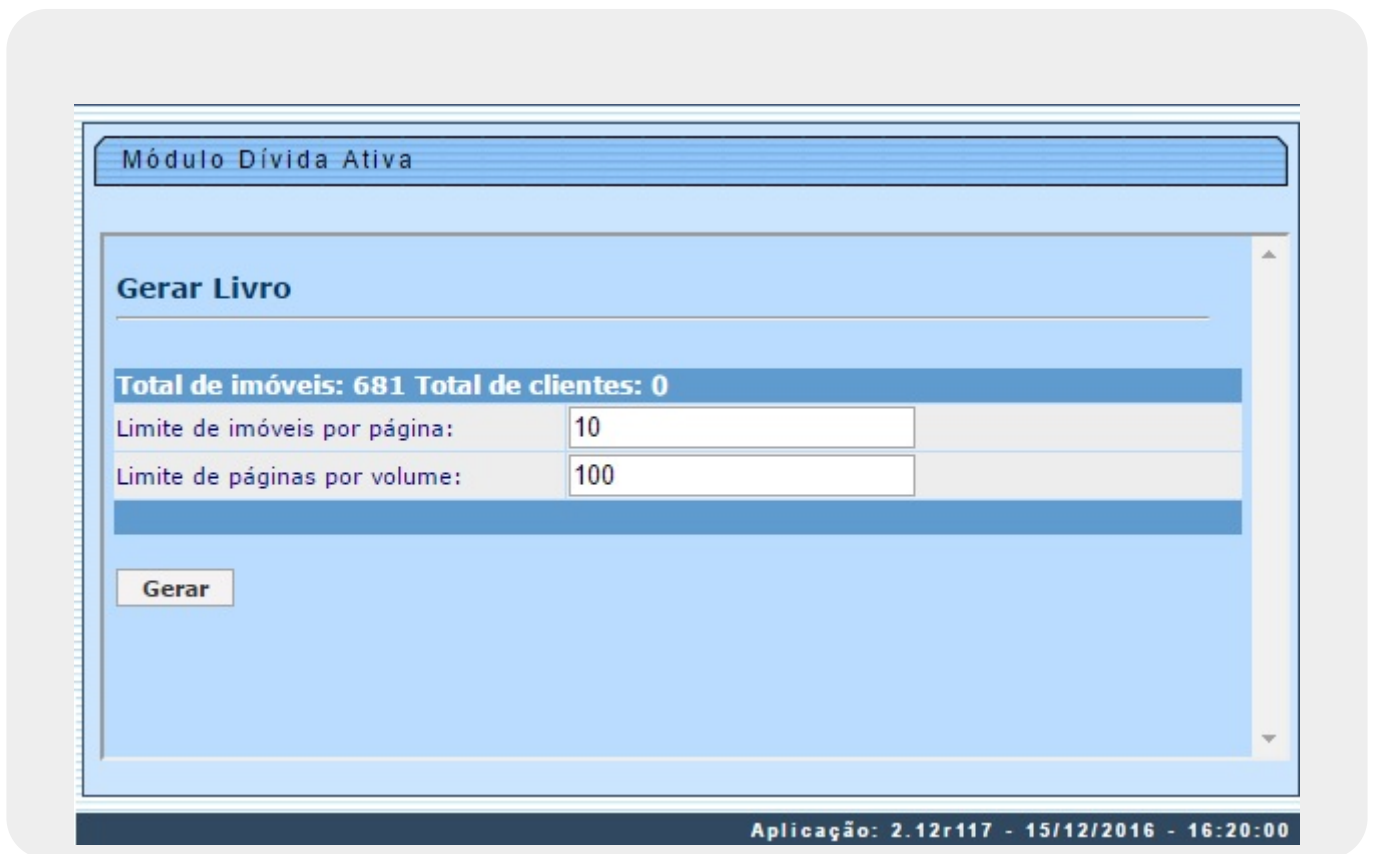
Módulo Dívida Ativa

Gerar Livro

Total de imóveis: 681 Total de clientes: 0

| | |
|---|---|
| Limite de imóveis por página: | 10 |
| Limite de páginas por volume: | 100 |

Gerar

Aplicação: 2.12r117 - 15/12/2016 - 16:20:00